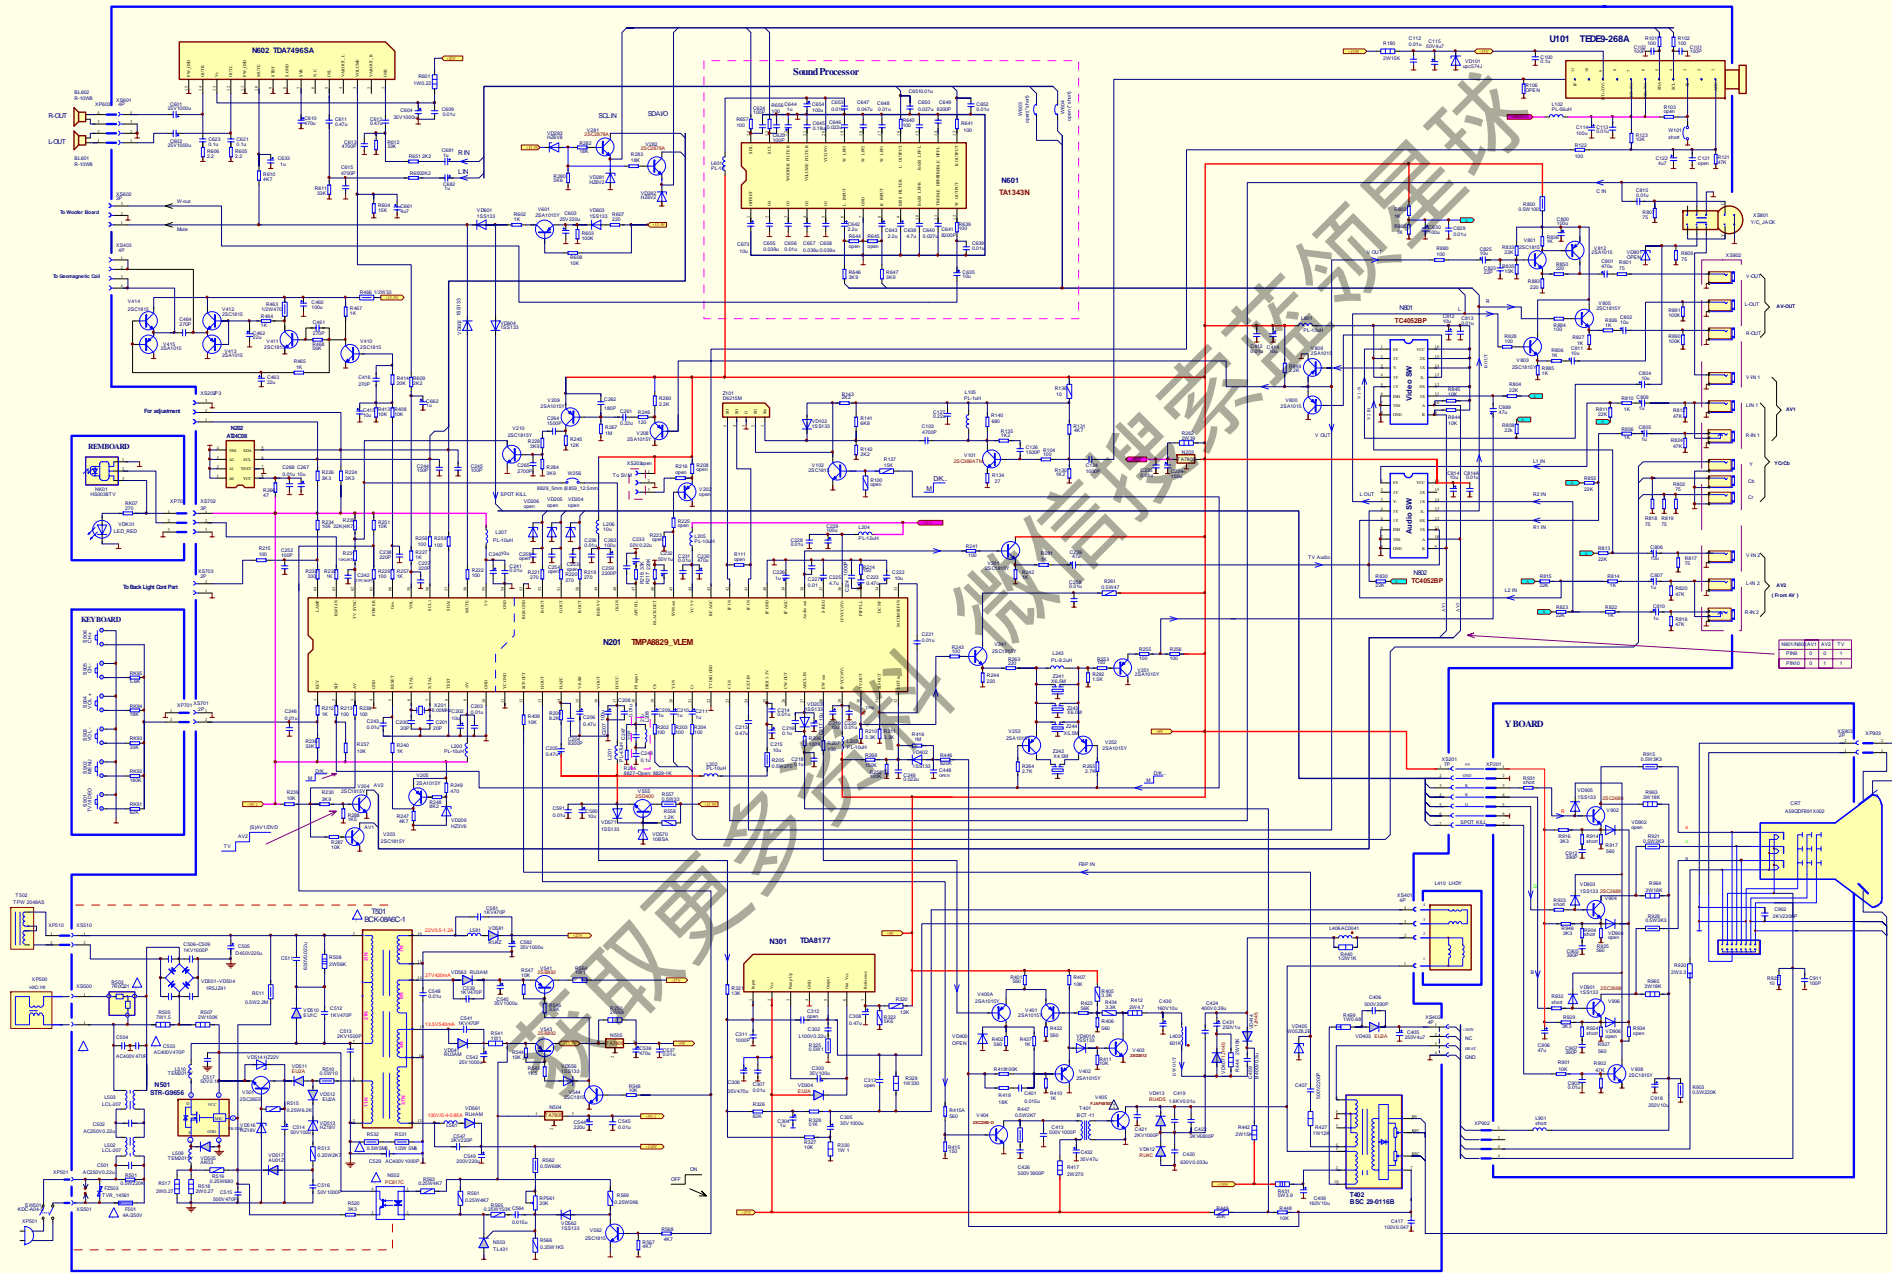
N602 TDA7496SA

Sound Processor

U101 TEDE9-268A

N601
TA1343N

N801
TC4052BP

Video SW

Audio SW

N802
TC4052BP

N201 TMPA8829_VLEM

N301 TDA8177

T501
BCK-08A6C-1

N501
STR-G9656

T402
BSC 29-0116B

Y BOARD

REMBOARD

KEYBOARD

R-OUT

L-OUT

To Woofer Board

To Geomagnetic Coil

For adjustment

To Back Light Cont Part

SCL IN

SDA I/O

R IN

L IN

AV1

AV2

AV-OUT

YCrCb

V-OUT

L-OUT

R-OUT

V-IN 1

LIN 1

R-IN 1

Y

Cb

Cr

V-IN 2

L-IN 2

R-IN 2

(From AV)

TV

SPOT KILL

TV Audio

FBP IN

CRT

| N801/N802 | AV1 | AV2 | TV |
|---|---|---|---|
| PIN9 | 0 | 0 | 1 |
| PIN10 | 0 | 1 | 1 |

获取更多资料 微信搜索蓝领星球